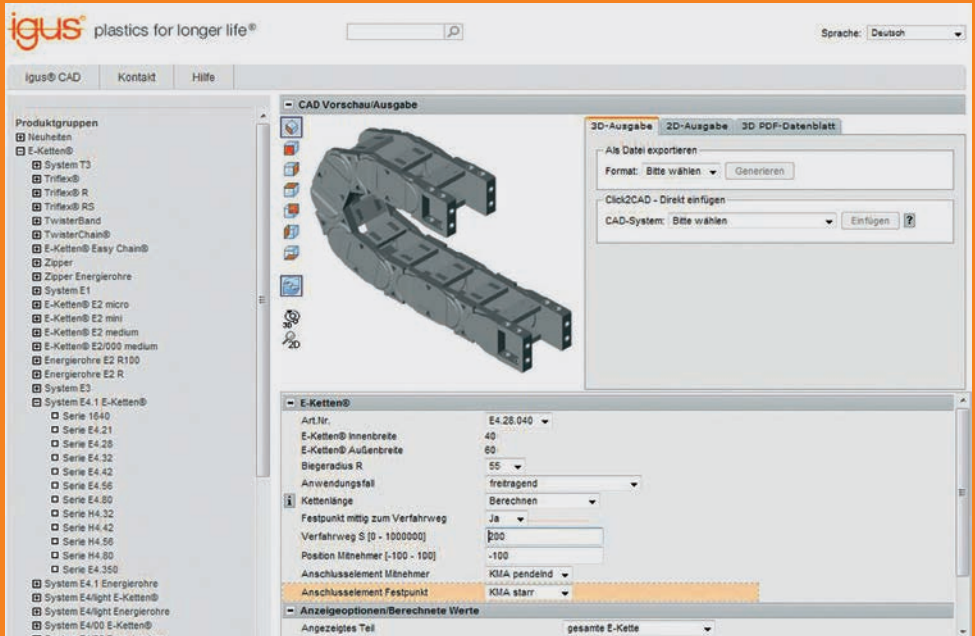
igus® plastics for longer life®

Sprache: Deutsch

igus® CAD | Kontakt | Hilfe

Produktgruppen
Neuheiten
E-Ketten®
System T3
Triflex®
Triflex® R
Triflex® RS
TwisterBand
TwisterChain®
E-Ketten® Easy Chain®
Zipper
Zipper Energierohre
System E1
E-Ketten® E2 micro
E-Ketten® E2 mini
E-Ketten® E2 medium
E-Ketten® E2/000 medium
Energierohre E2 R100
Energierohre E2 R
System E3
System E4.1 E-Ketten®
Serie 1640
Serie E4.21
Serie E4.28
Serie E4.32
Serie E4.42
Serie E4.56
Serie E4.80
Serie H4.32
Serie H4.42
Serie H4.56
Serie H4.80
Serie E4.350
System E4.1 Energierohre
System E4/light E-Ketten®
System E4/light Energierohre
System E4/00 E-Ketten®

CAD Vorschau/Ausgabe

3D-Ausgabe | 2D-Ausgabe | 3D PDF-Datenblatt

Als Datei exportieren
Format: Bitte wählen | Generieren

Click2CAD - Direkt einfügen
CAD-System: Bitte wählen | Einfügen | ?

E-Ketten®

| | |
|---|---|
| Art.Nr. | E4.28.040 |
| E-Ketten® Innenbreite | 40 |
| E-Ketten® Außenbreite | 60 |
| Biegeradius R | 55 |
| Anwendungsfall | freitragend |
| Kettenlänge | Berechnen |
| Festpunkt mittig zum Verfahrweg | Ja |
| Verfahrweg S [0 - 1000000] | 200 |
| Position Mitnehmer [-100 - 100] | -100 |
| Anschlusselement Mitnehmer | KMA pendelnd |
| Anschlusselement Festpunkt | KMA starr |

Anzeigeoptionen/Berechnete Werte

Angezeigtes Teil | gesamte E-Kette